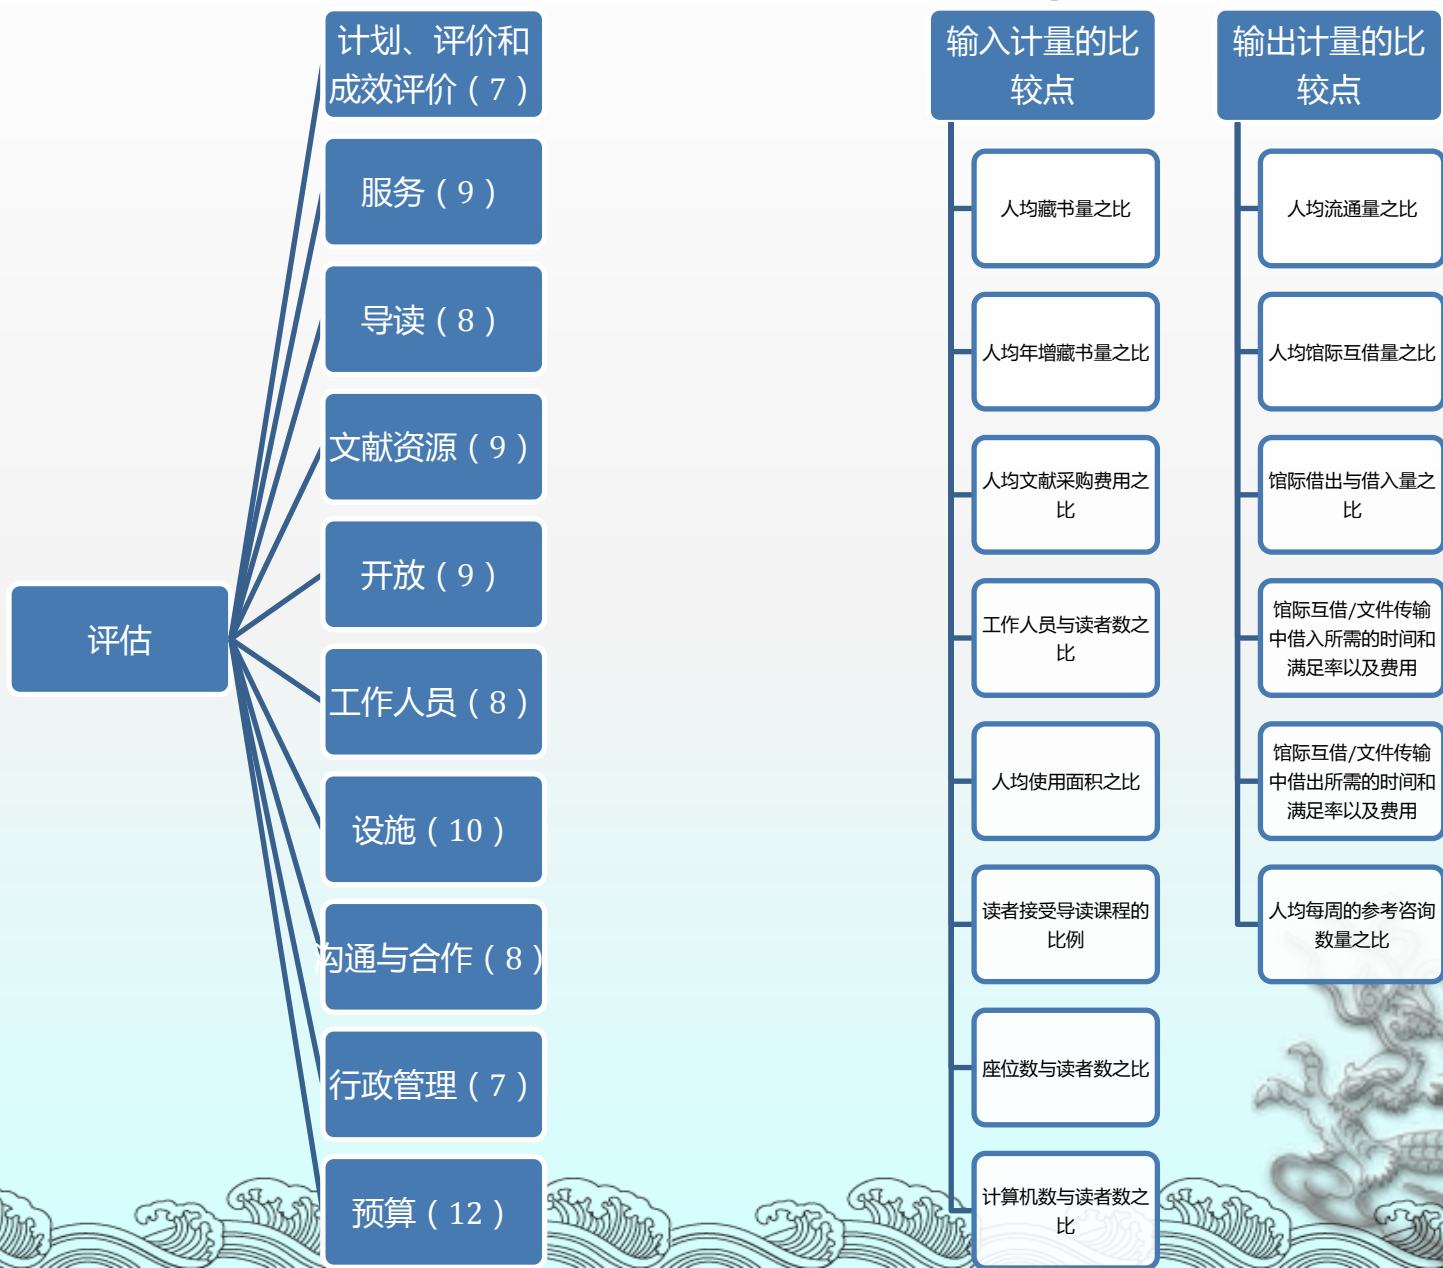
评估

计划、评价和成效评价（7）

服务（9）

导读（8）

文献资源（9）

开放（9）

工作人员（8）

设施（10）

沟通与合作（8）

行政管理（7）

预算（12）

输入计量的比较点

人均藏书量之比

人均年增藏书量之比

人均文献采购费用之比

工作人员与读者数之比

人均使用面积之比

读者接受导读课程的比例

座位数与读者数之比

计算机数与读者数之比

输出计量的比较点

人均流通量之比

人均馆际互借量之比

馆际借出与借入量之比

馆际互借/文件传输中借入所需的时间和满足率以及费用

馆际互借/文件传输中借出所需的时间和满足率以及费用

人均每周的参考咨询数量之比